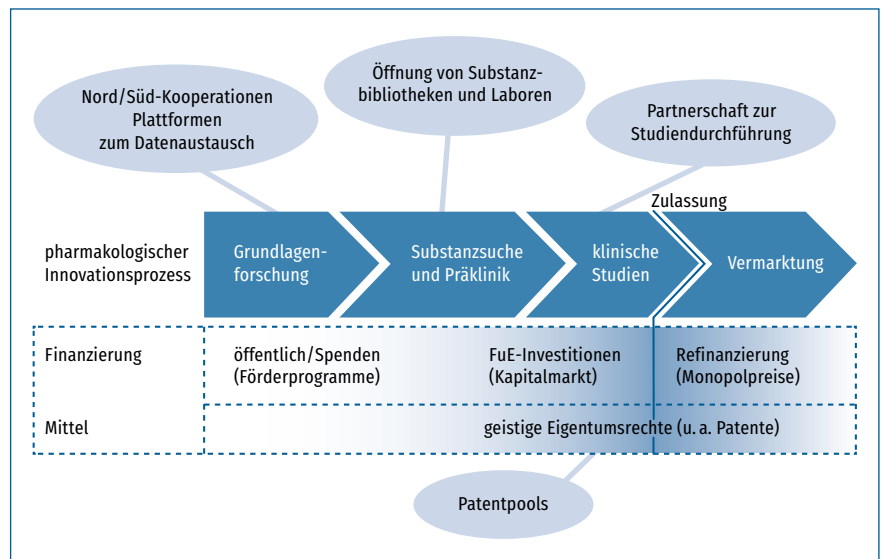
Nord/Süd-Kooperationen Plattformen zum Datenaustausch

Öffnung von Substanzbibliotheken und Laboren

Partnerschaft zur Studiendurchführung

Zulassung

pharmakologischer Innovationsprozess

Grundlagenforschung

Substanzsuche und Präklinik

klinische Studien

Vermarktung

Finanzierung

öffentlich/Spenden (Förderprogramme)

FuE-Investitionen (Kapitalmarkt)

Refinanzierung (Monopolpreise)

Mittel

geistige Eigentumsrechte (u. a. Patente)

Patentpools